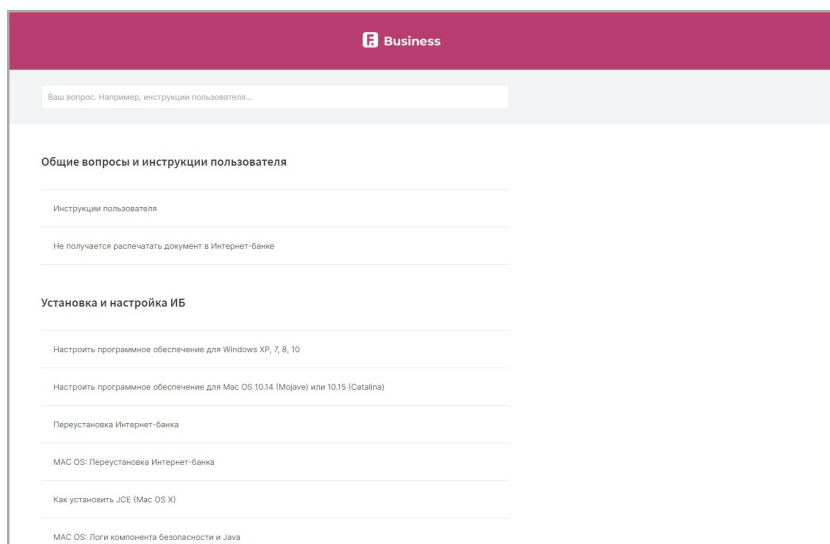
Business

Ваш вопрос. Например, инструкции пользователя...

Общие вопросы и инструкции пользователя

Инструкции пользователя

Не получается распечатать документ в Интернет-банке

Установка и настройка ИБ

Настроить программное обеспечение для Windows XP, 7, 8, 10

Настроить программное обеспечение для Mac OS 10.14 (Mojave) или 10.15 (Catalina)

Переустановка Интернет-банка

MAC OS: Переустановка Интернет-банка

Как установить JCE (Mac OS X)

MAC OS: Логи компонента безопасности и Java